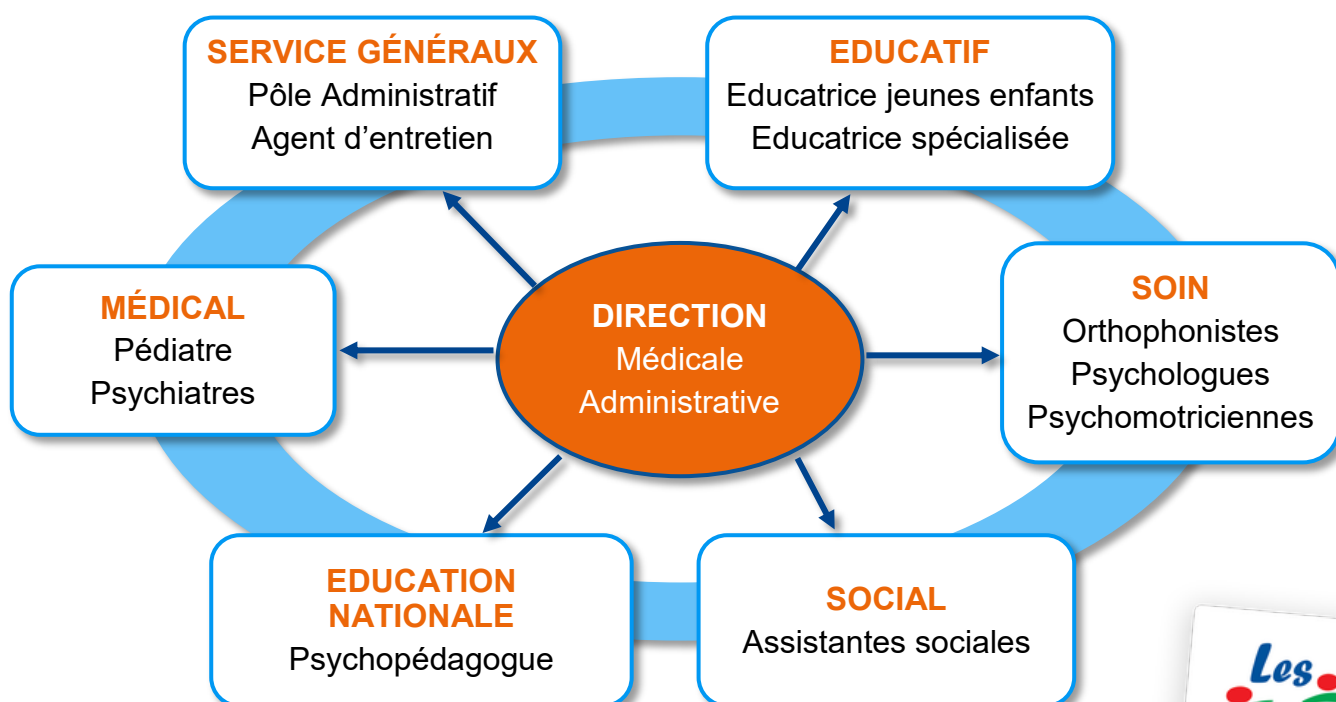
SERVICE GÉNÉRAUX
Pôle Administratif
Agent d'entretien

EDUCATIF
Educatrice jeunes enfants
Educatrice spécialisée

MÉDICAL
Pédiatre
Psychiatres

DIRECTION
Médicale
Administrative

SOIN
Orthophonistes
Psychologues
Psychomotriciennes

EDUCATION NATIONALE
Psychopédagogue

SOCIAL
Assistantes sociales

Les